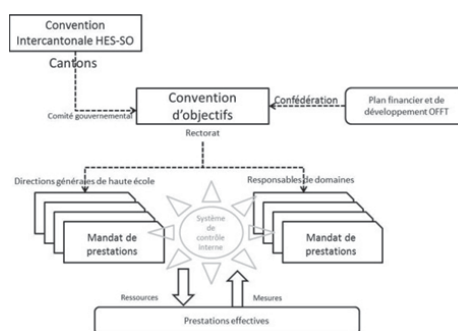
Convention Intercantonale HES-SO

Cantons

Comité gouvernemental

Convention d'objectifs

Confédération

Plan financier et de développement OFFT

Rectorat

Directions générales de haute école

Responsables de domaines

Système de contrôle interne

Mandat de prestations

Mandat de prestations

Ressources

Mesures

Prestations effectives